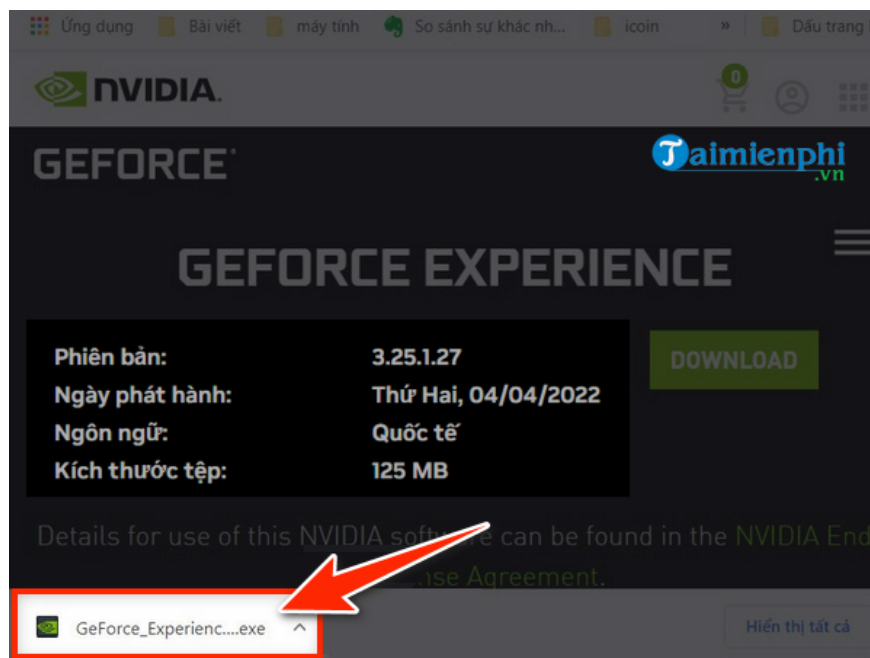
Ứng dụng Bài viết máy tính So sánh sự khác nh... icoin » Dấu trang k

NVIDIA. 0

GEFORCE

Taimienphi .vn

GEFORCE EXPERIENCE

| Phiên bản: | 3.25.1.27 |
|---|---|
| Ngày phát hành: | Thứ Hai, 04/04/2022 |
| Ngôn ngữ: | Quốc tế |
| Kích thước tệp: | 125 MB |

DOWNLOAD

Details for use of this NVIDIA soft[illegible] can be found in the NVIDIA End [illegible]se Agreement.

GeForce_Experienc....exe ^

Hiển thị tất cả